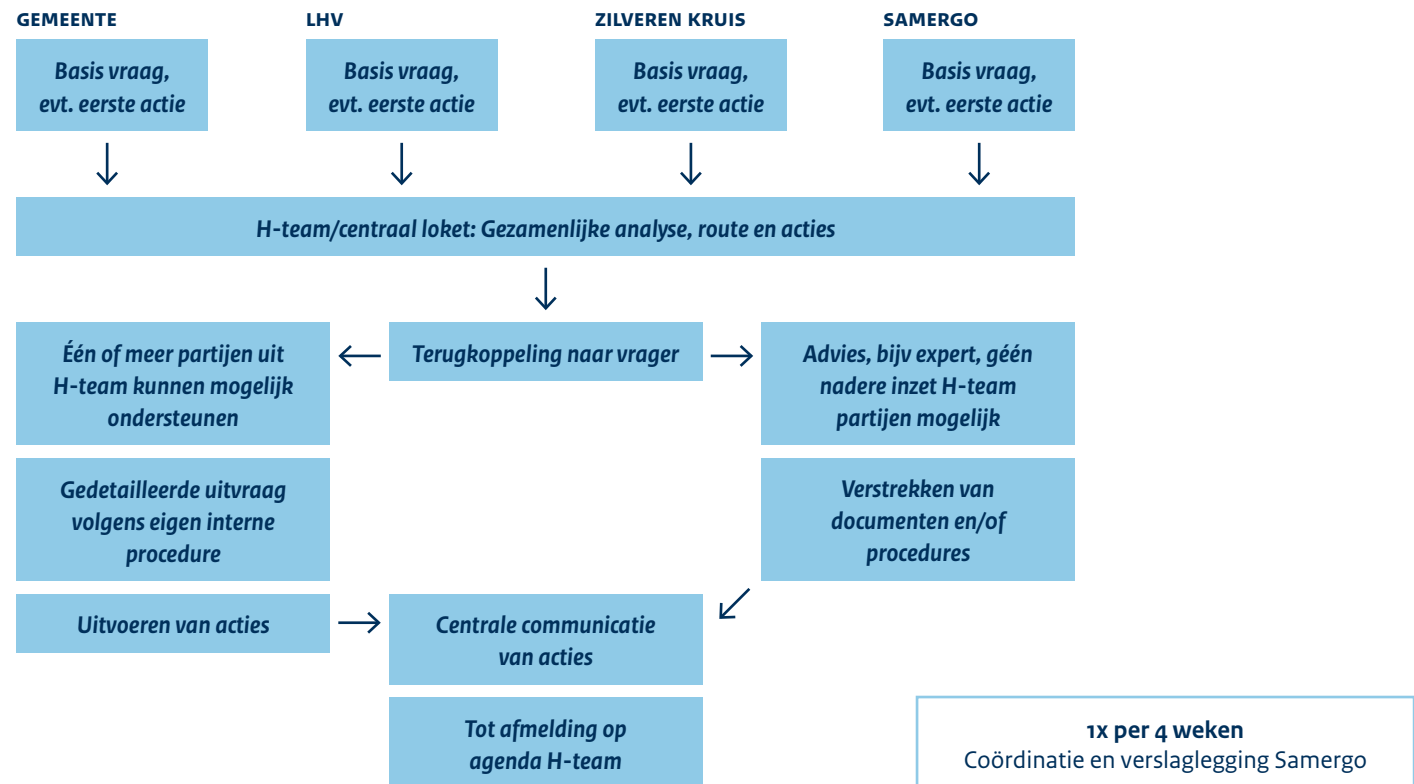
GEMEENTE

Basis vraag, evt. eerste actie

LHV

Basis vraag, evt. eerste actie

ZILVEREN KRUIS

Basis vraag, evt. eerste actie

SAMERGO

Basis vraag, evt. eerste actie

H-team/centraal loket: Gezamenlijke analyse, route en acties

Één of meer partijen uit H-team kunnen mogelijk ondersteunen

Terugkoppeling naar vrager

Advies, bijv expert, géén nadere inzet H-team partijen mogelijk

Gedetailleerde uitvraag volgens eigen interne procedure

Verstrekken van documenten en/of procedures

Uitvoeren van acties

Centrale communicatie van acties

Tot afmelding op agenda H-team

1x per 4 weken
Coördinatie en verslaglegging Samergo